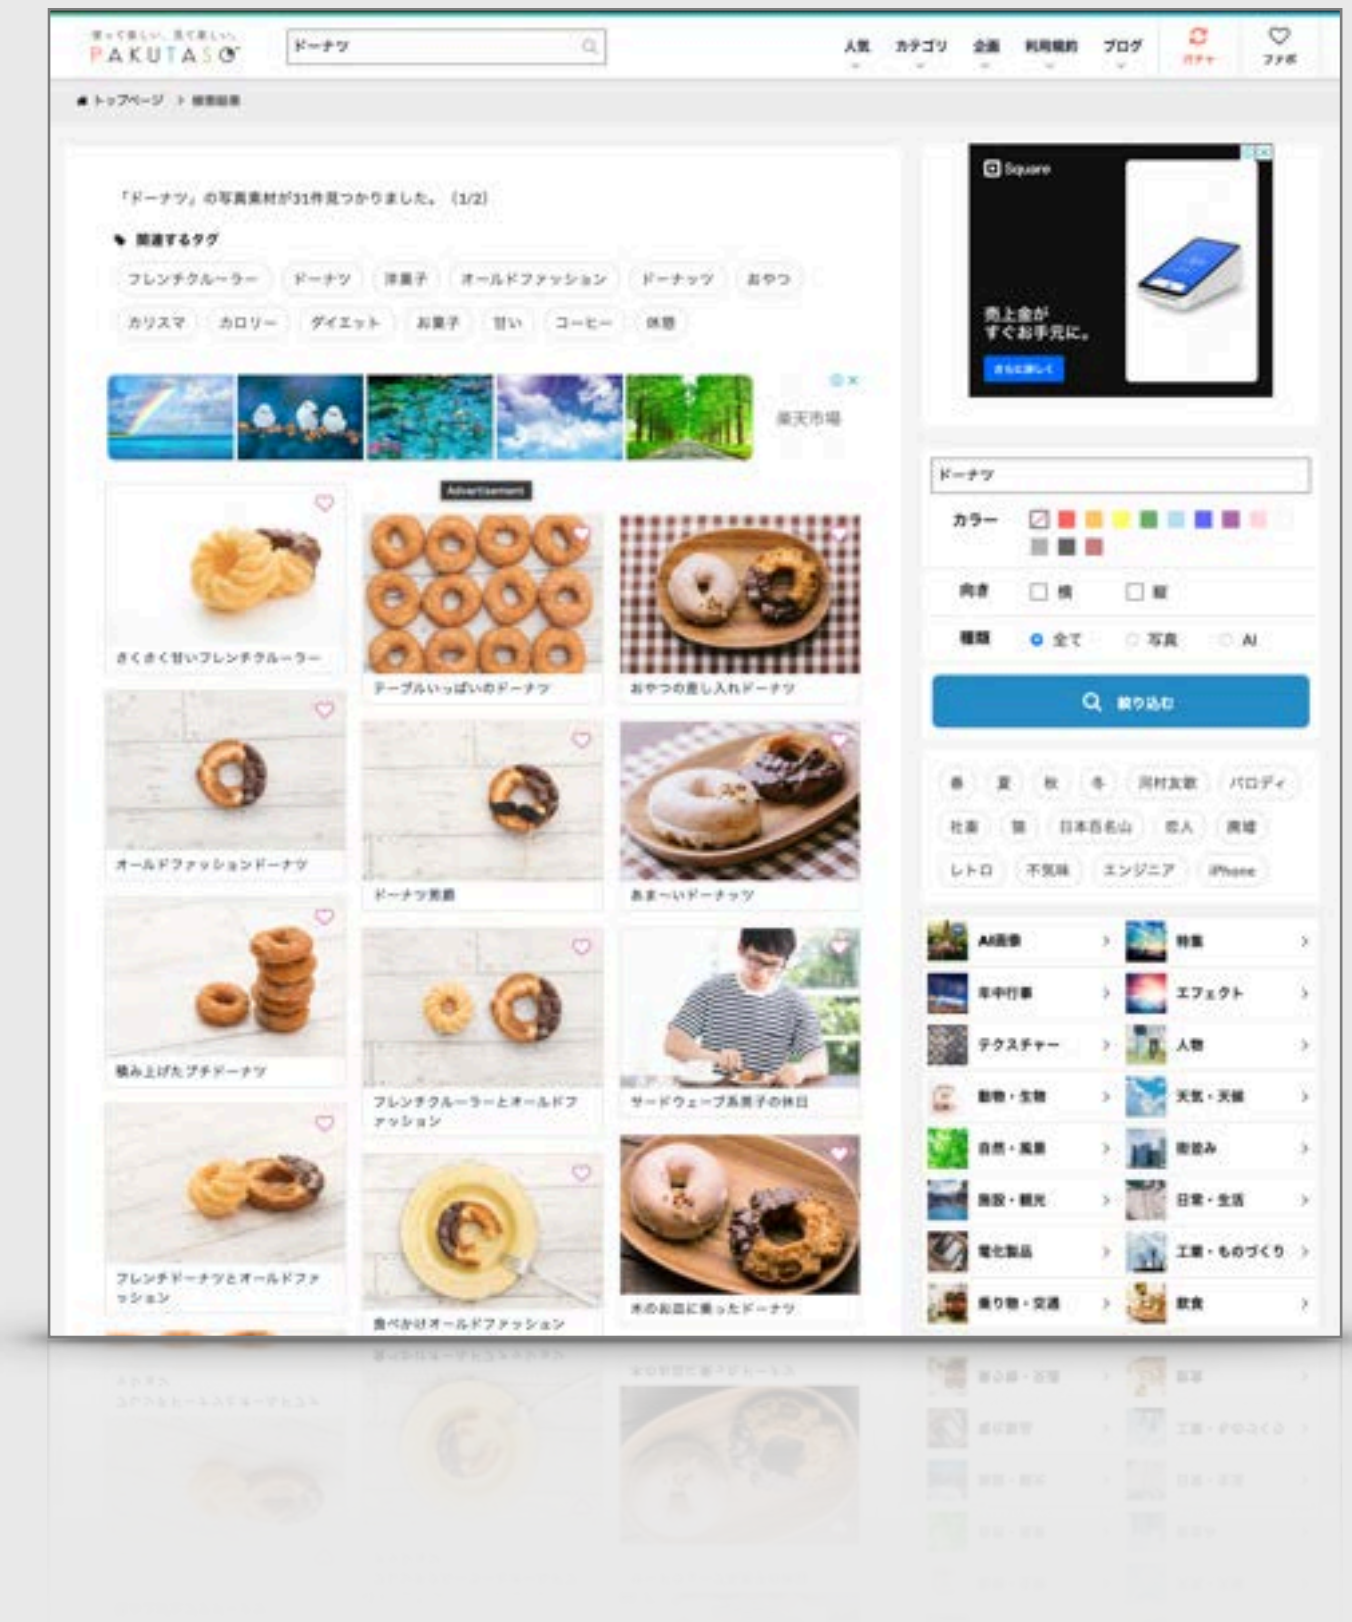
使って楽しい、見て楽しい。
PAKUTASO

ドーナツ

人気 カテゴリ 企画 利用規約 ブログ ガチャ ファボ

トップページ > 検索結果

「ドーナツ」の写真素材が31件見つかりました。(1/2)

関連するタグ

フレンチクルーラー ドーナツ 洋菓子 オールドファッション ドーナッツ おやつ

カリスマ カロリー ダイエット お菓子 甘い コーヒー 休憩

楽天市場

Advertisement

さくさく甘いフレンチクルーラー

テーブルいっぱいのドーナツ

おやつの差し入れドーナツ

オールドファッションドーナツ

ドーナツ背景

あま〜いドーナッツ

積み上げたプチドーナツ

フレンチクルーラーとオールドファッション

サードウェーブ系男子の休日

フレンチドーナツとオールドファッション

食べかけオールドファッション

木のお皿に乗ったドーナツ

Square

売上金がすぐお手元に。

さらに詳しく

ドーナツ

カラー

向き 横 縦

種類 全て 写真 AI

絞り込む

春 夏 秋 冬 河村友歌 パロディ

社畜 猫 日本百名山 恋人 廃墟

レトロ 不気味 エンジニア iPhone

AI画像 特集

年中行事 エフェクト

テクスチャー 人物

動物・生物 天気・天候

自然・風景 街並み

施設・観光 日常・生活

電化製品 工業・ものづくり

乗り物・交通 飲食